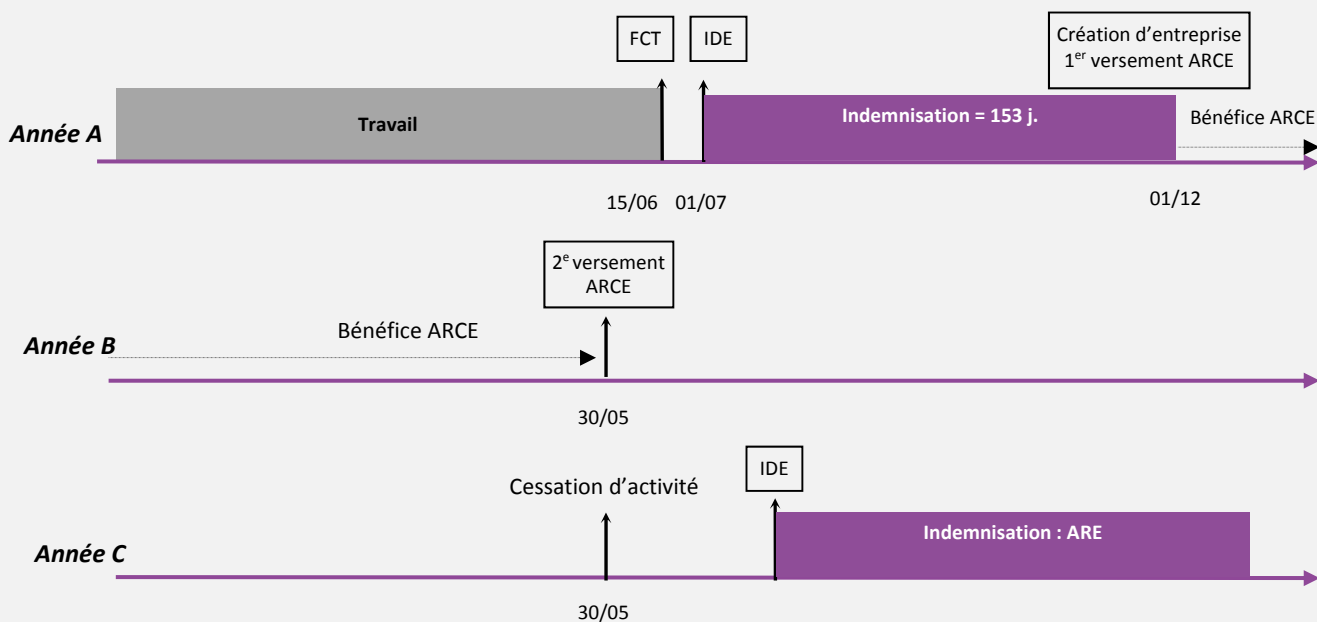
FCT

IDE

Création d'entreprise
$1^{er}$ versement ARCE

Année A

Travail

Indemnisation = 153 j.

Bénéfice ARCE

15/06 01/07

01/12

$2^{e}$ versement ARCE

Bénéfice ARCE

Année B

30/05

Cessation d'activité

IDE

Année C

Indemnisation : ARE

30/05